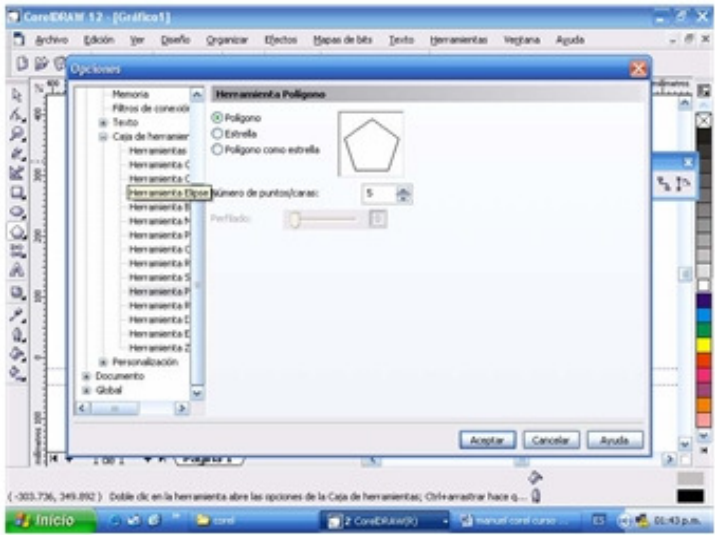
CorelDRAW 12 - [Gráfico1]

Archivo Edición Ver Diseño Organizar Efectos Mapas de bits Texto Herramientas Ventana Ayuda

Opciones

Memoria
Filtros de conexión
Texto
Caja de herramientas
Herramientas
Herramienta C
Herramienta C
Herramienta Elipse
Herramienta E
Herramienta N
Herramienta P
Herramienta C
Herramienta R
Herramienta S
Herramienta P
Herramienta R
Herramienta D
Herramienta E
Herramienta Z
Personalización
Documento
Global

Herramienta Polígono

Polígono
Estrella
Polígono como estrella

Número de puntos/caras: 5

Perfilado:

Aceptar Cancelar Ayuda

1 de 1 Página 1

milímetros

(-303.736, 349.892) Doble clic en la herramienta abre las opciones de la Caja de herramientas; Ctrl+arrastrar hace q...

Inicio corel 2 CorelDRAW(R) manual corel curso ... ES 01:43 p.m.